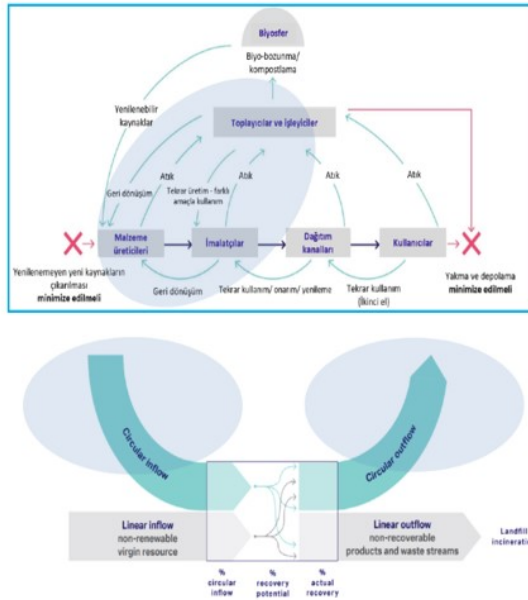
Biyosfer

Biyo-bozunma/ kompostlama

Yenilenebilir kaynaklar

Toplayıcılar ve İşleyiciler

Atık

Geri dönüşüm

Atık

Tekrar üretim - farklı amaçla kullanım

Atık

Atık

Malzeme üreticileri

İmalatçılar

Dağıtım kanalları

Kullanıcılar

Yenilenemeyen yeni kaynakların çıkarılması **minimize edilmeli**

Geri dönüşüm

Tekrar kullanım/ onarım/ yenileme

Tekrar kullanım (İkinci el)

Yakma ve depolama **minimize edilmeli**

Circular inflow

Circular outflow

**Linear inflow**
non-renewable virgin resource

**Linear outflow**
non-recoverable products and waste streams

Landfill incinerati

% circular inflow

% recovery potential

% actual recovery